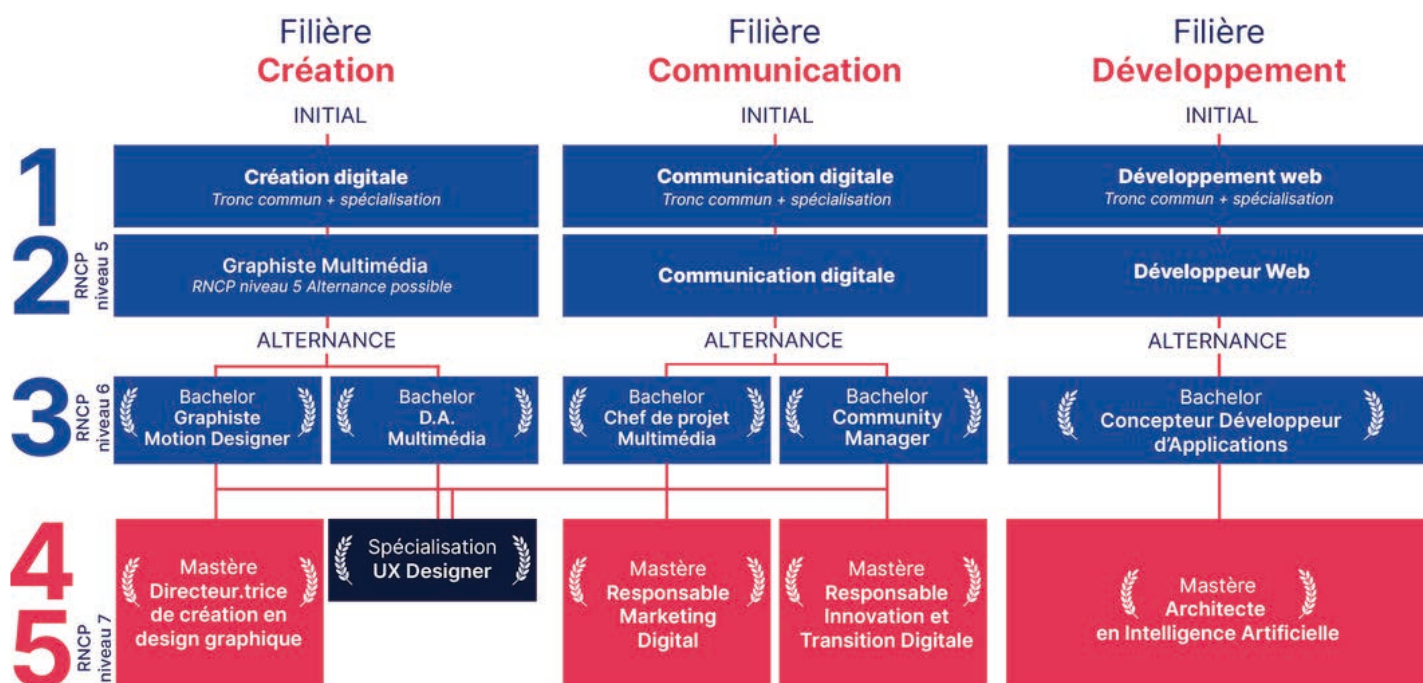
Filière
Création

Filière
Communication

Filière
Développement

INITIAL

INITIAL

INITIAL

1

Création digitale
Tronc commun + spécialisation

Communication digitale
Tronc commun + spécialisation

Développement web
Tronc commun + spécialisation

2
RNCP niveau 5

Graphiste Multimédia
RNCP niveau 5 Alternance possible

Communication digitale

Développeur Web

ALTERNANCE

ALTERNANCE

ALTERNANCE

3
RNCP niveau 6

Bachelor
Graphiste
Motion Designer

Bachelor
D.A.
Multimédia

Bachelor
Chef de projet
Multimédia

Bachelor
Community
Manager

Bachelor
Concepteur Développeur
d'Applications

4
5
RNCP niveau 7

Mastère
Directeur.trice
de création en
design graphique

Spécialisation
UX Designer

Mastère
Responsable
Marketing
Digital

Mastère
Responsable
Innovation et
Transition Digitale

Mastère
Architecte
en Intelligence Artificielle